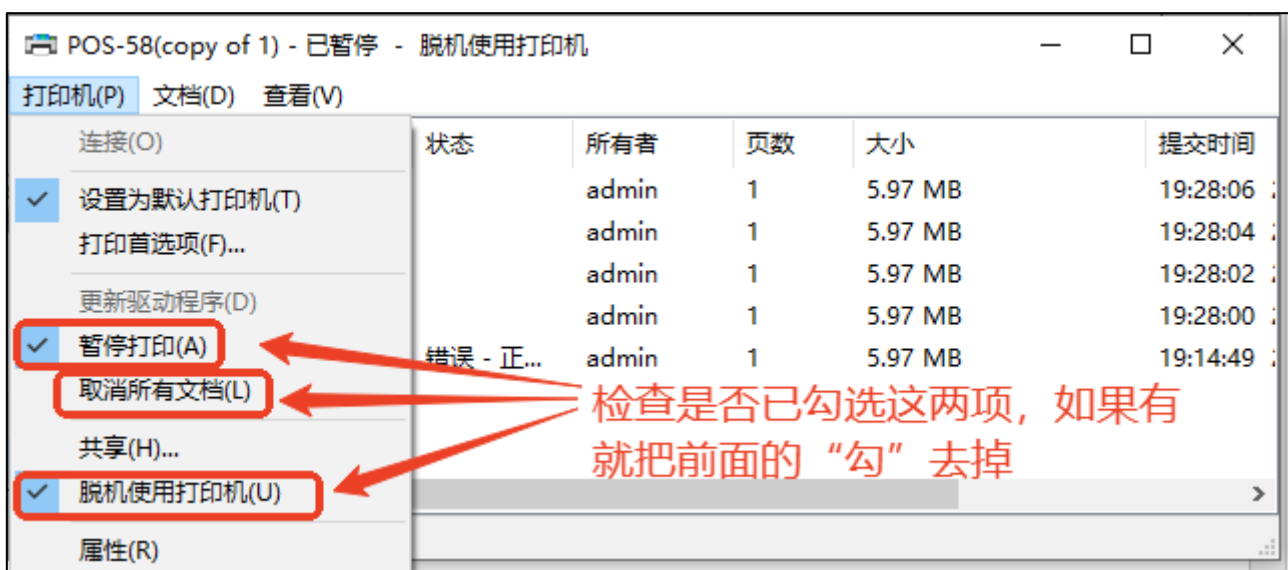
POS-58(copy of 1) - 已暂停 - 脱机使用打印机

打印机(P) 文档(D) 查看(V)

连接(O)
设置为默认打印机(T)
打印首选项(F)...
更新驱动程序(D)
暂停打印(A)
取消所有文档(L)
共享(H)...
脱机使用打印机(U)
属性(R)

| 状态 | 所有者 | 页数 | 大小 | 提交时间 |
|---|---|---|---|---|
| | admin | 1 | 5.97 MB | 19:28:06 |
| | admin | 1 | 5.97 MB | 19:28:04 |
| | admin | 1 | 5.97 MB | 19:28:02 |
| | admin | 1 | 5.97 MB | 19:28:00 |
| 错误 - 正... | admin | 1 | 5.97 MB | 19:14:49 |

检查是否已勾选这两项，如果有就把前面的“勾”去掉